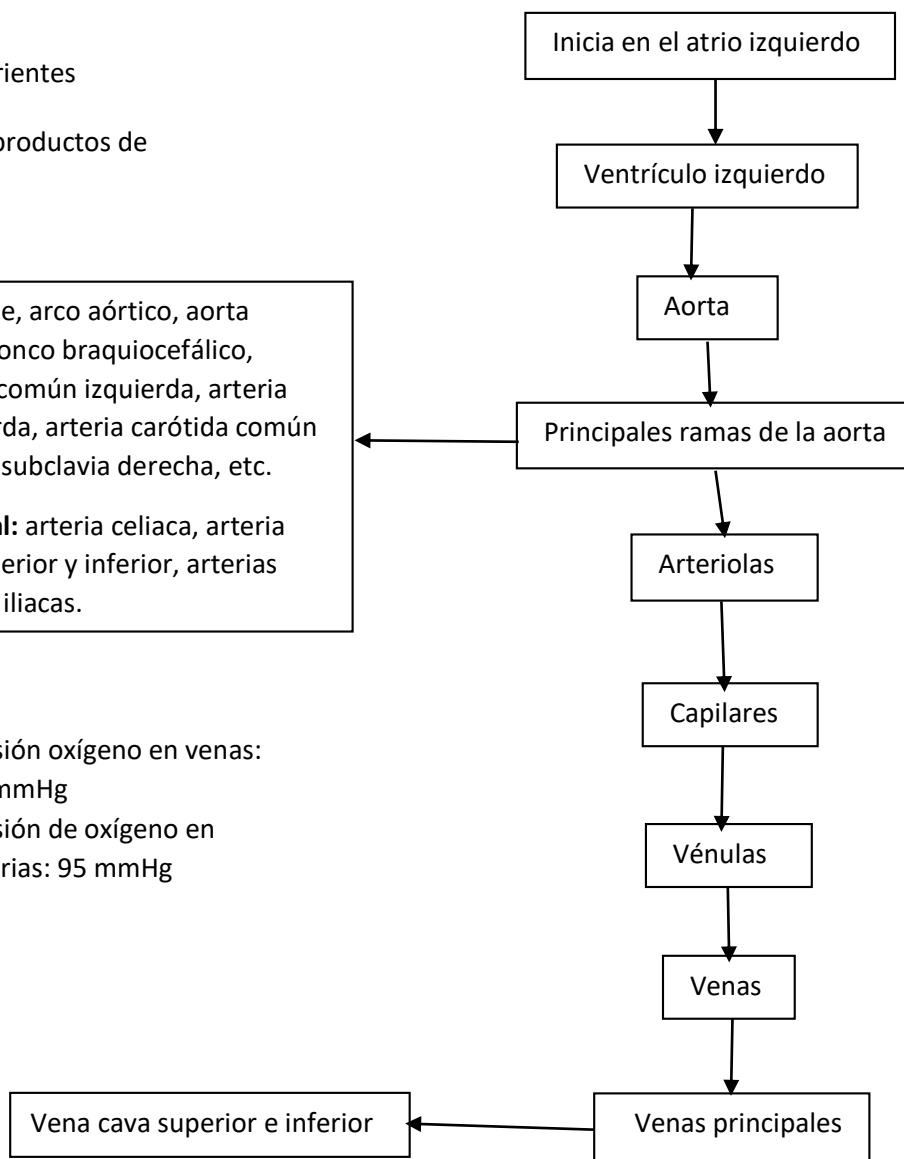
rientes

productos de

e, arco aórtico, aorta onco braquiocefálico, común izquierda, arteria rda, arteria carótida común subclavia derecha, etc.

l: arteria celiaca, arteria erior y inferior, arterias iliacas.

sión oxígeno en venas: mmHg
sión de oxígeno en rias: 95 mmHg

Inicia en el atrio izquierdo

Ventrículo izquierdo

Aorta

Principales ramas de la aorta

Arteriolas

Capilares

Vénulas

Venas

Venas principales

Vena cava superior e inferior